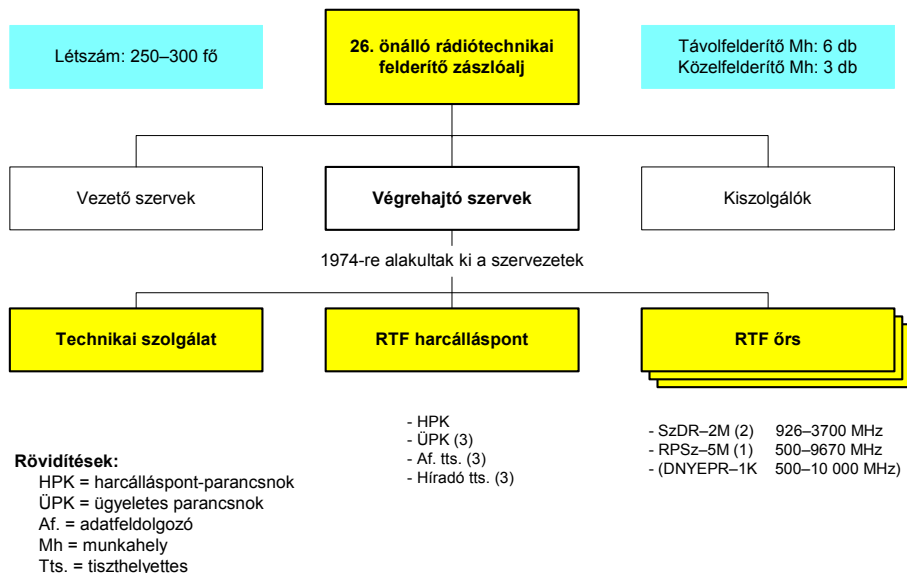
Létszám: 250–300 fő

26. önálló rádiótechnikai felderítő zászlóalj

Távolfelderítő Mh: 6 db
Közelfelderítő Mh: 3 db

Vezető szervek

Végrehajtó szervek

Kiszolgálók

1974-re alakultak ki a szervezetek

Technikai szolgálat

RTF harcálláspont

RTF őrs

- HPK
- ÜPK (3)
- Af. tts. (3)
- Híradó tts. (3)

- SzDR–2M (2) 926–3700 MHz
- RPSz–5M (1) 500–9670 MHz
- (DNYEPR–1K 500–10 000 MHz)

Rövidítések:
HPK = harcálláspont-parancsnok
ÜPK = ügyeletes parancsnok
Af. = adatfeldolgozó
Mh = munkahely
Tts. = tiszthelyettes